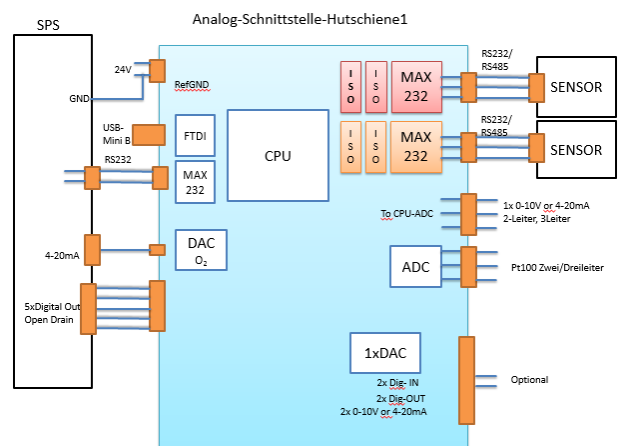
SPS

Analog-Schnittstelle-Hutschiene1

24V

RefGND

GND

ISO
ISO
MAX 232

RS232/ RS485

SENSOR

ISO
ISO
MAX 232

RS232/ RS485

SENSOR

USB-Mini B

FTDI

CPU

RS232

MAX 232

To CPU-ADC

1x 0-10V or 4-20mA
2-Leiter, 3Leiter

4-20mA

DAC $O_2$

ADC

Pt100 Zwei/Dreileiter

5xDigital Out
Open Drain

1xDAC

2x Dig- IN
2x Dig-OUT
2x 0-10V or 4-20mA

Optional